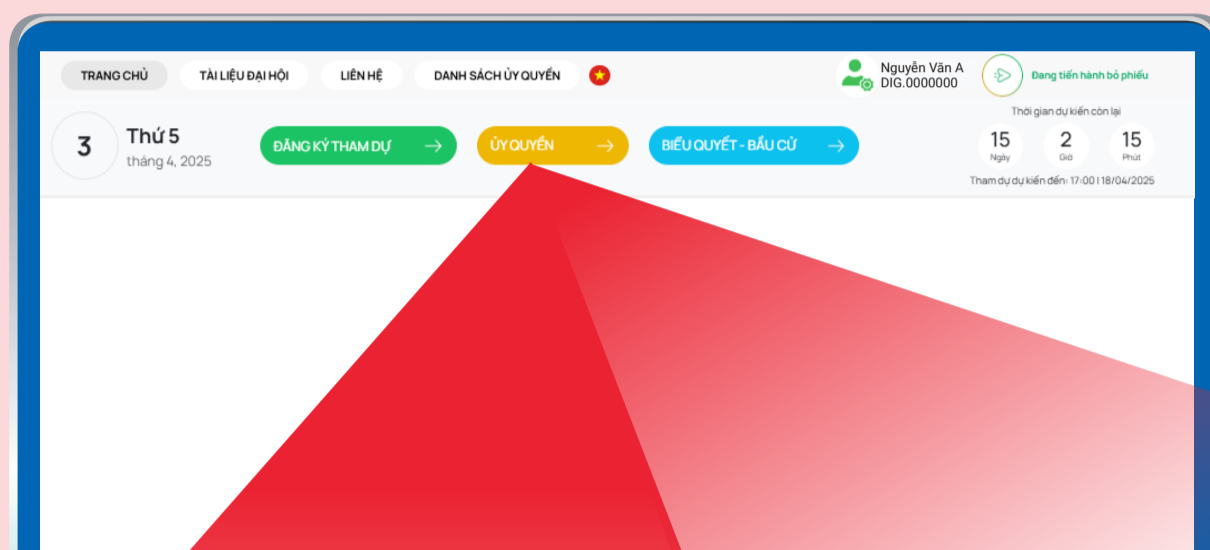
TRANG CHỦ TÀI LIỆU ĐẠI HỘI LIÊN HỆ DANH SÁCH ỦY QUYỀN

Nguyễn Văn A
DIG.0000000

Đang tiến hành bỏ phiếu

3 Thứ 5
tháng 4, 2025

ĐĂNG KÝ THAM DỰ ỦY QUYỀN BIỂU QUYẾT - BẦU CỬ

Thời gian dự kiến còn lại

15 Ngày 2 Giờ 15 Phút

Tham dự dự kiến đến: 17:00 | 18/04/2025